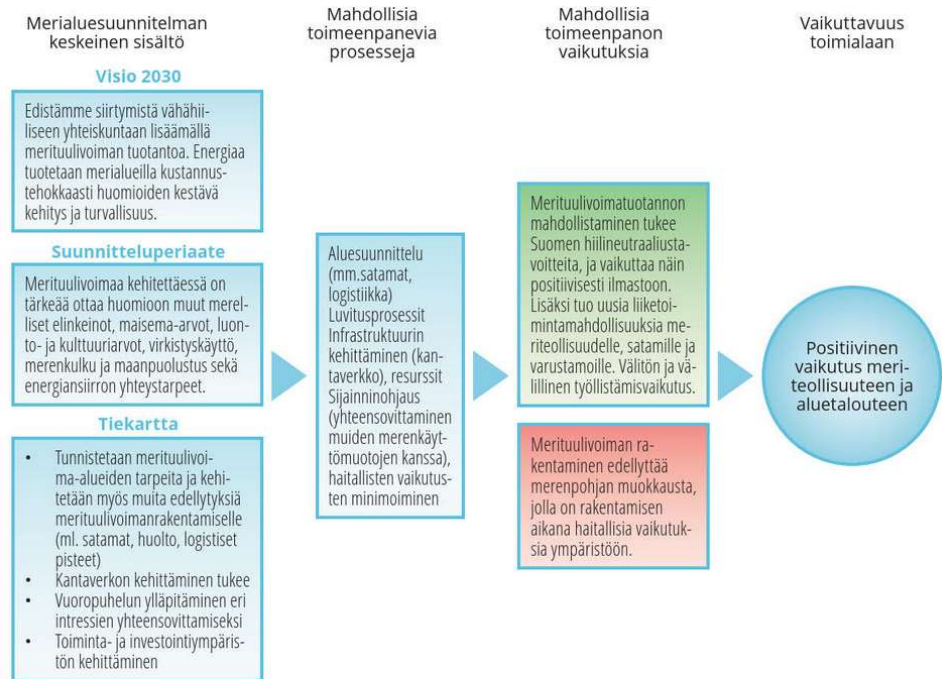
Merialuesuunnitelman keskeinen sisältö

Mahdollisia toimeenpanevia prosesseja

Mahdollisia toimeenpanon vaikutuksia

Vaikuttavuus toimialaan

Visio 2030

Edistämme siirtymistä vähähiiliseen yhteiskuntaan lisäämällä merituulivoiman tuotantoa. Energiaa tuotetaan merialueilla kustannustehokkaasti huomioiden kestävä kehitys ja turvallisuus.

Suunnitteluperiaate

Merituulivoimaa kehitettäessä on tärkeää ottaa huomioon muut merelliset elinkeinot, maisema-arvot, luonto- ja kulttuuriarvot, virkistyskäyttö, merenkulku ja maanpuolustus sekä energiansiirron yhteystarpeet.

Tiekartta

- Tunnistetaan merituulivoima-alueiden tarpeita ja kehitetään myös muita edellytyksiä merituulivoimanrakentamiselle (ml. satamat, huolto, logistiset pisteet)
- Kantaverkon kehittäminen tukee
- Vuoropuhelun ylläpitäminen eri intressien yhteensovittamiseksi
- Toiminta- ja investointiympäristön kehittäminen

Aluesuunnittelu (mm.satamat, logistiikka) Luvitusprosessit Infrastruktuurin kehittäminen (kantaverkko), resurssit Sijainninohjaus (yhteensovittaminen muiden merenkäyttömuotojen kanssa), haitallisten vaikutusten minimoiminen

Merituulivoimatuotannon mahdollistaminen tukee Suomen hiilineutraaliustavoitteita, ja vaikuttaa näin positiivisesti ilmastoon. Lisäksi tuo uusia liiketoimintamahdollisuuksia meriteollisuudelle, satamille ja varustamoille. Välitön ja välillinen työllistämisvaikutus.

Merituulivoiman rakentaminen edellyttää merenpohjan muokkausta, jolla on rakentamisen aikana haitallisia vaikutuksia ympäristöön.

Positiivinen vaikutus meriteollisuuteen ja aluetalouteen